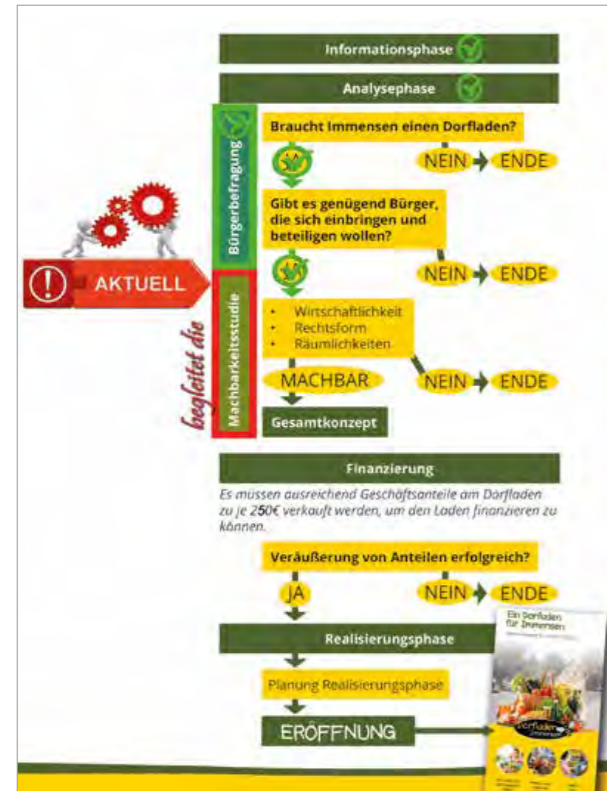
Informationsphase

Analysephase

Bürgerbefragung

Braucht Immensen einen Dorfladen?

NEIN ENDE

Gibt es genügend Bürger, die sich einbringen und beteiligen wollen?

NEIN ENDE

AKTUELL

begleitet die

Machbarkeitsstudie

- Wirtschaftlichkeit
- Rechtsform
- Räumlichkeiten

MACHBAR

NEIN ENDE

Gesamtkonzept

Finanzierung

Es müssen ausreichend Geschäftsanteile am Dorfladen zu je 250€ verkauft werden, um den Laden finanzieren zu können.

Veräußerung von Anteilen erfolgreich?

JA

NEIN ENDE

Realisierungsphase

Planung Realisierungsphase

ERÖFFNUNG

Ein Dorfladen für Immensen

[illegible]

Dorfladen Immensen

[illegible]